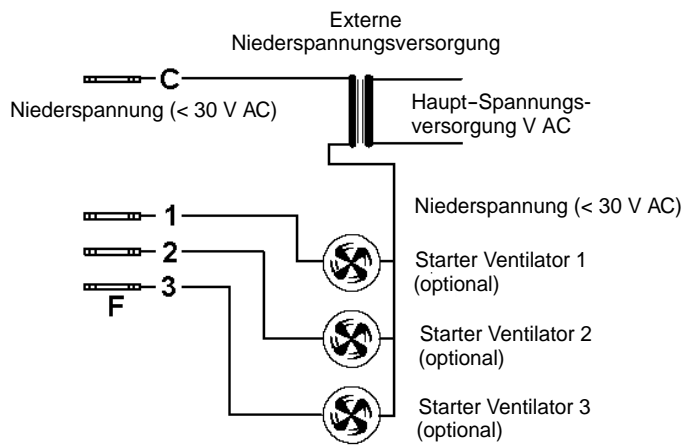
Externe Niederspannungsversorgung

C

Niederspannung (< 30 V AC)

Haupt-Spannungsversorgung V AC

Niederspannung (< 30 V AC)

1

2

3

F

Starter Ventilator 1 (optional)

Starter Ventilator 2 (optional)

Starter Ventilator 3 (optional)